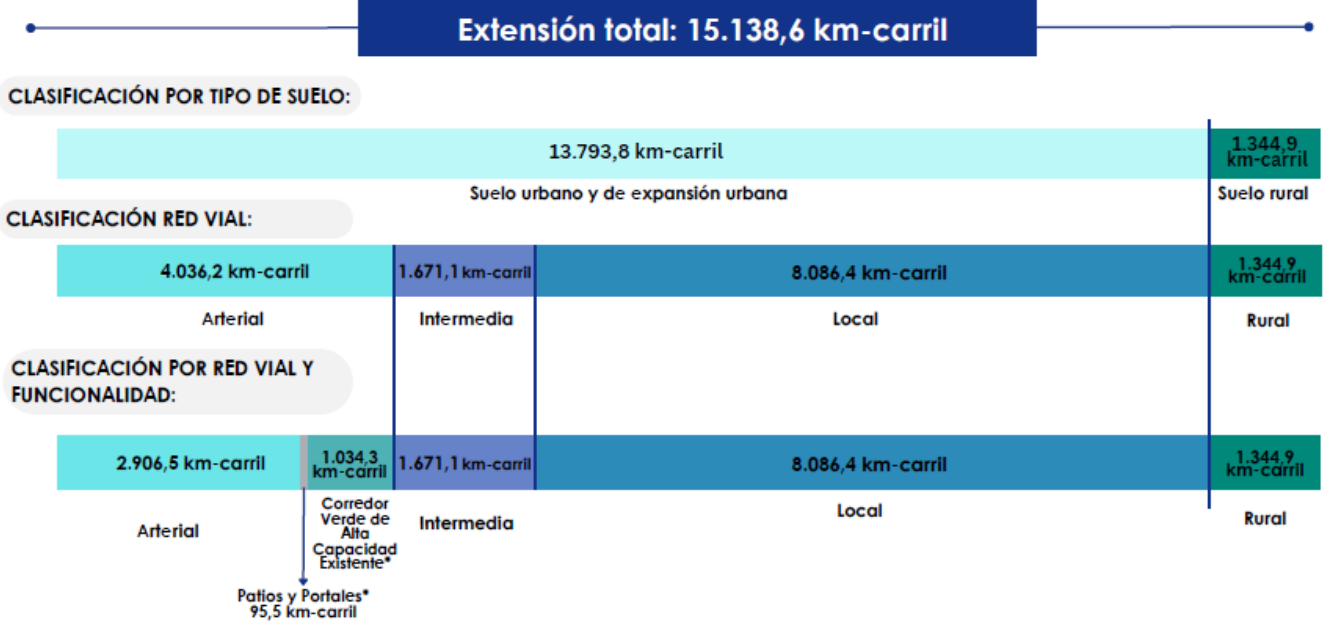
Extensión total: 15.138,6 km-carril

CLASIFICACIÓN POR TIPO DE SUELO:

13.793,8 km-carril

1.344,9 km-carril

Suelo urbano y de expansión urbana

Suelo rural

CLASIFICACIÓN RED VIAL:

4.036,2 km-carril

1.671,1 km-carril

8.086,4 km-carril

1.344,9 km-carril

Arterial

Intermedia

Local

Rural

CLASIFICACIÓN POR RED VIAL Y FUNCIONALIDAD:

2.906,5 km-carril

1.034,3 km-carril

1.671,1 km-carril

8.086,4 km-carril

1.344,9 km-carril

Arterial

Corredor Verde de Alta Capacidad Existente*

Intermedia

Local

Rural

Patios y Portales* 95,5 km-carril